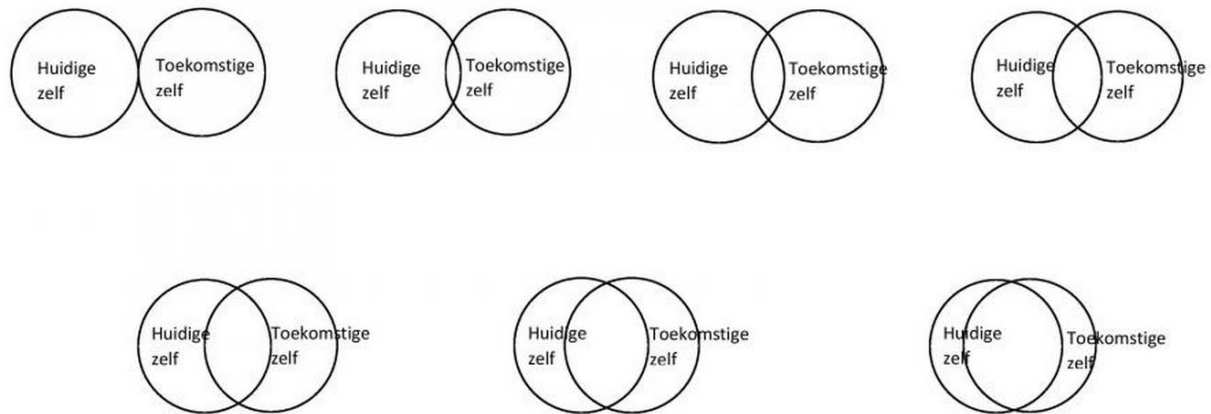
Huidige zelf
Toekomstige zelf

Huidige zelf
Toekomstige zelf

Huidige zelf
Toekomstige zelf

Huidige zelf
Toekomstige zelf

Huidige zelf
Toekomstige zelf

Huidige zelf
Toekomstige zelf

Huidige zelf
Toekomstige zelf